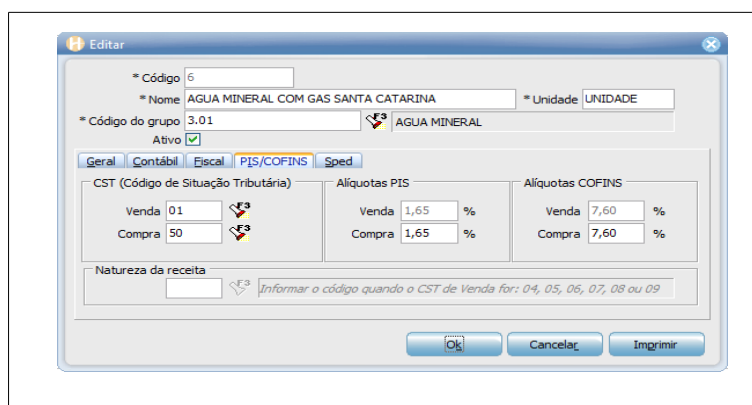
Editar

* Código 6
* Nome AGUA MINERAL COM GAS SANTA CATARINA
* Unidade UNIDADE
* Código do grupo 3.01
F3
AGUA MINERAL
Ativo

Geral
Contábil
Fiscal
PIS/COFINS
Sped

CST (Código de Situação Tributária)
Venda 01
F3
Compra 50
F3

Alíquotas PIS
Venda 1,65 %
Compra 1,65 %

Alíquotas COFINS
Venda 7,60 %
Compra 7,60 %

Natureza da receita
F3
Informar o código quando o CST de Venda for: 04, 05, 06, 07, 08 ou 09

Ok
Cancelar
Imprimir